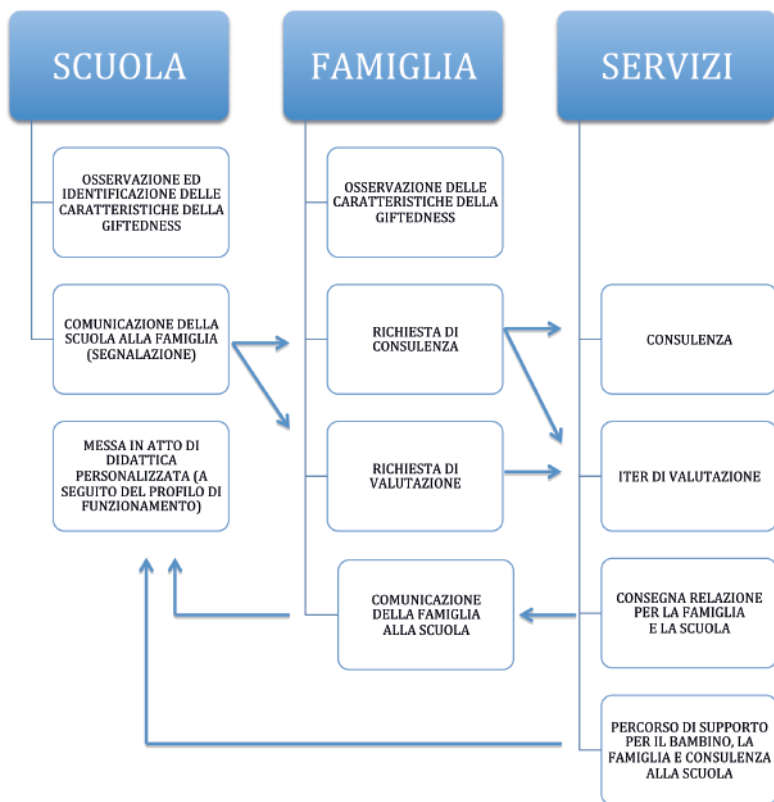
SCUOLA

OSSERVAZIONE ED IDENTIFICAZIONE DELLE CARATTERISTICHE DELLA GIFTEDNESS

COMUNICAZIONE DELLA SCUOLA ALLA FAMIGLIA (SEGNALAZIONE)

MESSA IN ATTO DI DIDATTICA PERSONALIZZATA (A SEGUITO DEL PROFILO DI FUNZIONAMENTO)

FAMIGLIA

OSSERVAZIONE DELLE CARATTERISTICHE DELLA GIFTEDNESS

RICHIESTA DI CONSULENZA

RICHIESTA DI VALUTAZIONE

COMUNICAZIONE DELLA FAMIGLIA ALLA SCUOLA

SERVIZI

CONSULENZA

ITER DI VALUTAZIONE

CONSEGNA RELAZIONE PER LA FAMIGLIA E LA SCUOLA

PERCORSO DI SUPPORTO PER IL BAMBINO, LA FAMIGLIA E CONSULENZA ALLA SCUOLA